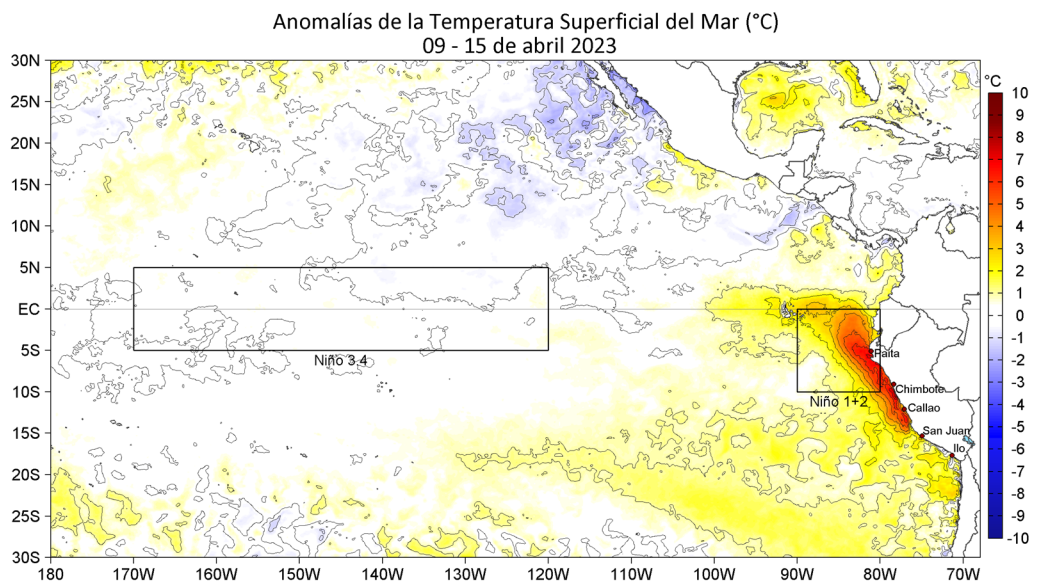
Anomalías de la Temperatura Superficial del Mar (°C)
09 - 15 de abril 2023

30N
25N
20N
15N
10N
5N
EC
5S
10S
15S
20S
25S
30S

180
170W
160W
150W
140W
130W
120W
110W
100W
90W
80W
70W

Niño 3.4
Niño 1+2
Paita
Chimbote
Callao
San Juan
Ilo

°C
10
9
8
7
6
5
4
3
2
1
0
-1
-2
-3
-4
-5
-6
-7
-8
-9
-10